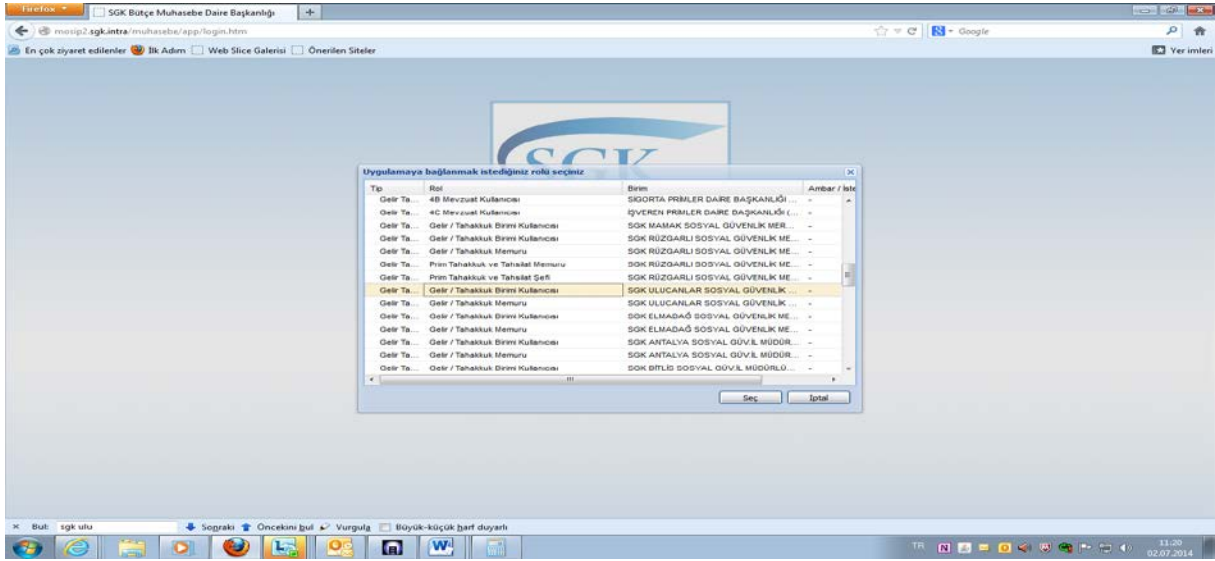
Firefox
SGK Bütçe Muhasebe Daire Başkanlığı
mosip2.sgk.intra/muhasebe/app/login.htm
Google
En çok ziyaret edilenler İlk Adım Web Slice Galerisi Önerilen Siteler
Yer imleri

SGK

Uygulamaya bağlanmak istediğiniz rolü seçiniz

| Tip | Rol | Birim | Ambar / İşte |
|---|---|---|---|
| Gelir Ta... | 4B Mevzuat Kullanıcısı | SİGORTA PRİMLER DAİRE BAŞKANLIĞI ... | - |
| Gelir Ta... | 4C Mevzuat Kullanıcısı | İŞVEREN PRİMLER DAİRE BAŞKANLIĞI (... | - |
| Gelir Ta... | Gelir / Tahakkuk Birimi Kullanıcısı | SGK MAMAK SOSYAL GÜVENLİK MER... | - |
| Gelir Ta... | Gelir / Tahakkuk Birimi Kullanıcısı | SGK RÜZGARLI SOSYAL GÜVENLİK ME... | - |
| Gelir Ta... | Gelir / Tahakkuk Memuru | SGK RÜZGARLI SOSYAL GÜVENLİK ME... | - |
| Gelir Ta... | Prim Tahakkuk ve Tahsilat Memuru | SGK RÜZGARLI SOSYAL GÜVENLİK ME... | - |
| Gelir Ta... | Prim Tahakkuk ve Tahsilat Şefi | SGK RÜZGARLI SOSYAL GÜVENLİK ME... | - |
| Gelir Ta... | Gelir / Tahakkuk Birimi Kullanıcısı | SGK ULUCANLAR SOSYAL GÜVENLİK ... | - |
| Gelir Ta... | Gelir / Tahakkuk Memuru | SGK ULUCANLAR SOSYAL GÜVENLİK ... | - |
| Gelir Ta... | Gelir / Tahakkuk Birimi Kullanıcısı | SGK ELMADAĞ SOSYAL GÜVENLİK ME... | - |
| Gelir Ta... | Gelir / Tahakkuk Memuru | SGK ELMADAĞ SOSYAL GÜVENLİK ME... | - |
| Gelir Ta... | Gelir / Tahakkuk Birimi Kullanıcısı | SGK ANTALYA SOSYAL GÜV.İL MÜDÜR... | - |
| Gelir Ta... | Gelir / Tahakkuk Memuru | SGK ANTALYA SOSYAL GÜV.İL MÜDÜR... | - |
| Gelir Ta... | Gelir / Tahakkuk Birimi Kullanıcısı | SGK BİTLİS SOSYAL GÜV.İL MÜDÜRLÜ... | - |

Seç İptal

Bul: sgk ulu Sonraki Öncekini bul Vurgula Büyük-küçük harf duyarlı

TR 11:20 02.07.2014